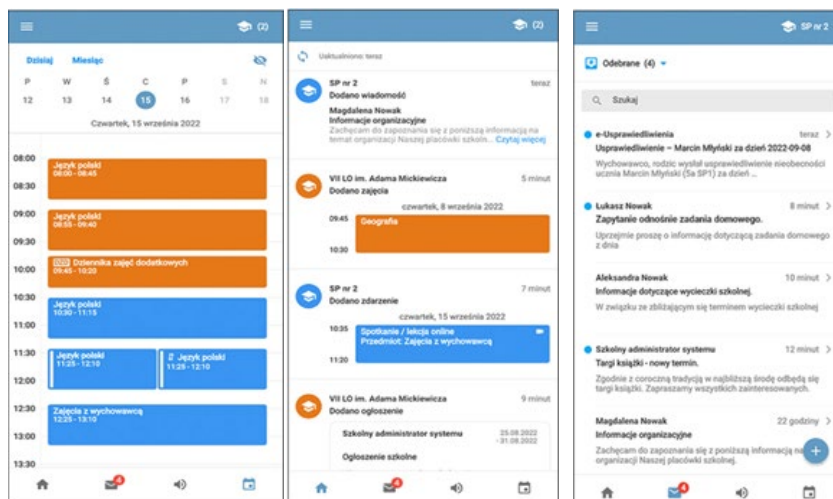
(2)

Dzisiaj Miesiąc

P W Ś C P S N
12 13 14 15 16 17 18

Czwartek, 15 września 2022

08:00
Język polski
08:00 - 08:45
08:30
09:00
Język polski
08:55 - 09:40
09:30
10:00
Dziennika zajęć dodatkowych
09:45 - 10:20
10:30
Język polski
10:30 - 11:15
11:00
11:30
Język polski
11:25 - 12:10
Język polski
11:25 - 12:10
12:00
12:30
Zajęcia z wychowawcą
12:25 - 13:10
13:00
13:30

(2)

Uaktualniono: teraz

SP nr 2
Dodano wiadomość
teraz
Magdalena Nowak
Informacje organizacyjne
Zachęcam do zapoznania się z poniższą informacją na temat organizacji Naszej placówki szkoln... Czytaj więcej

VII LO im. Adama Mickiewicza
Dodano zajęcia
5 minut
czwartek, 8 września 2022
09:45 Geografia
10:30

SP nr 2
Dodano zdarzenie
7 minut
czwartek, 15 września 2022
10:35 Spotkanie / lekcja online
Przedmiot: Zajęcia z wychowawcą
11:20

VII LO im. Adama Mickiewicza
Dodano ogłoszenie
9 minut
Szkolny administrator systemu
25.08.2022 - 31.08.2022
Ogłoszenie szkolne

SP nr 2

Odebrane (4)

Szukaj

e-Usprawiedliwienia
teraz
Usprawiedliwienie – Marcin Młyński za dzień 2022-09-08
Wychowawco, rodzic wysłał usprawiedliwienie nieobecności ucznia Marcin Młyński (5a SP1) za dzień ...

Łukasz Nowak
8 minut
Zapytanie odnośnie zadania domowego.
Uprzejmie proszę o informację dotyczącą zadania domowego z dnia

Aleksandra Nowak
10 minut
Informacje dotyczące wycieczki szkolnej.
W związku ze zbliżającym się terminem wycieczki szkolnej

Szkolny administrator systemu
12 minut
Targi książki - nowy termin.
Zgodnie z coroczną tradycją w najbliższą środę odbędą się targi książki. Zapraszamy wszystkich zainteresowanych.

Magdalena Nowak
22 godziny
Informacje organizacyjne
Zachęcam do zapoznania się z poniższą informacją na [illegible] organizacji Naszej placówki szkolnej.